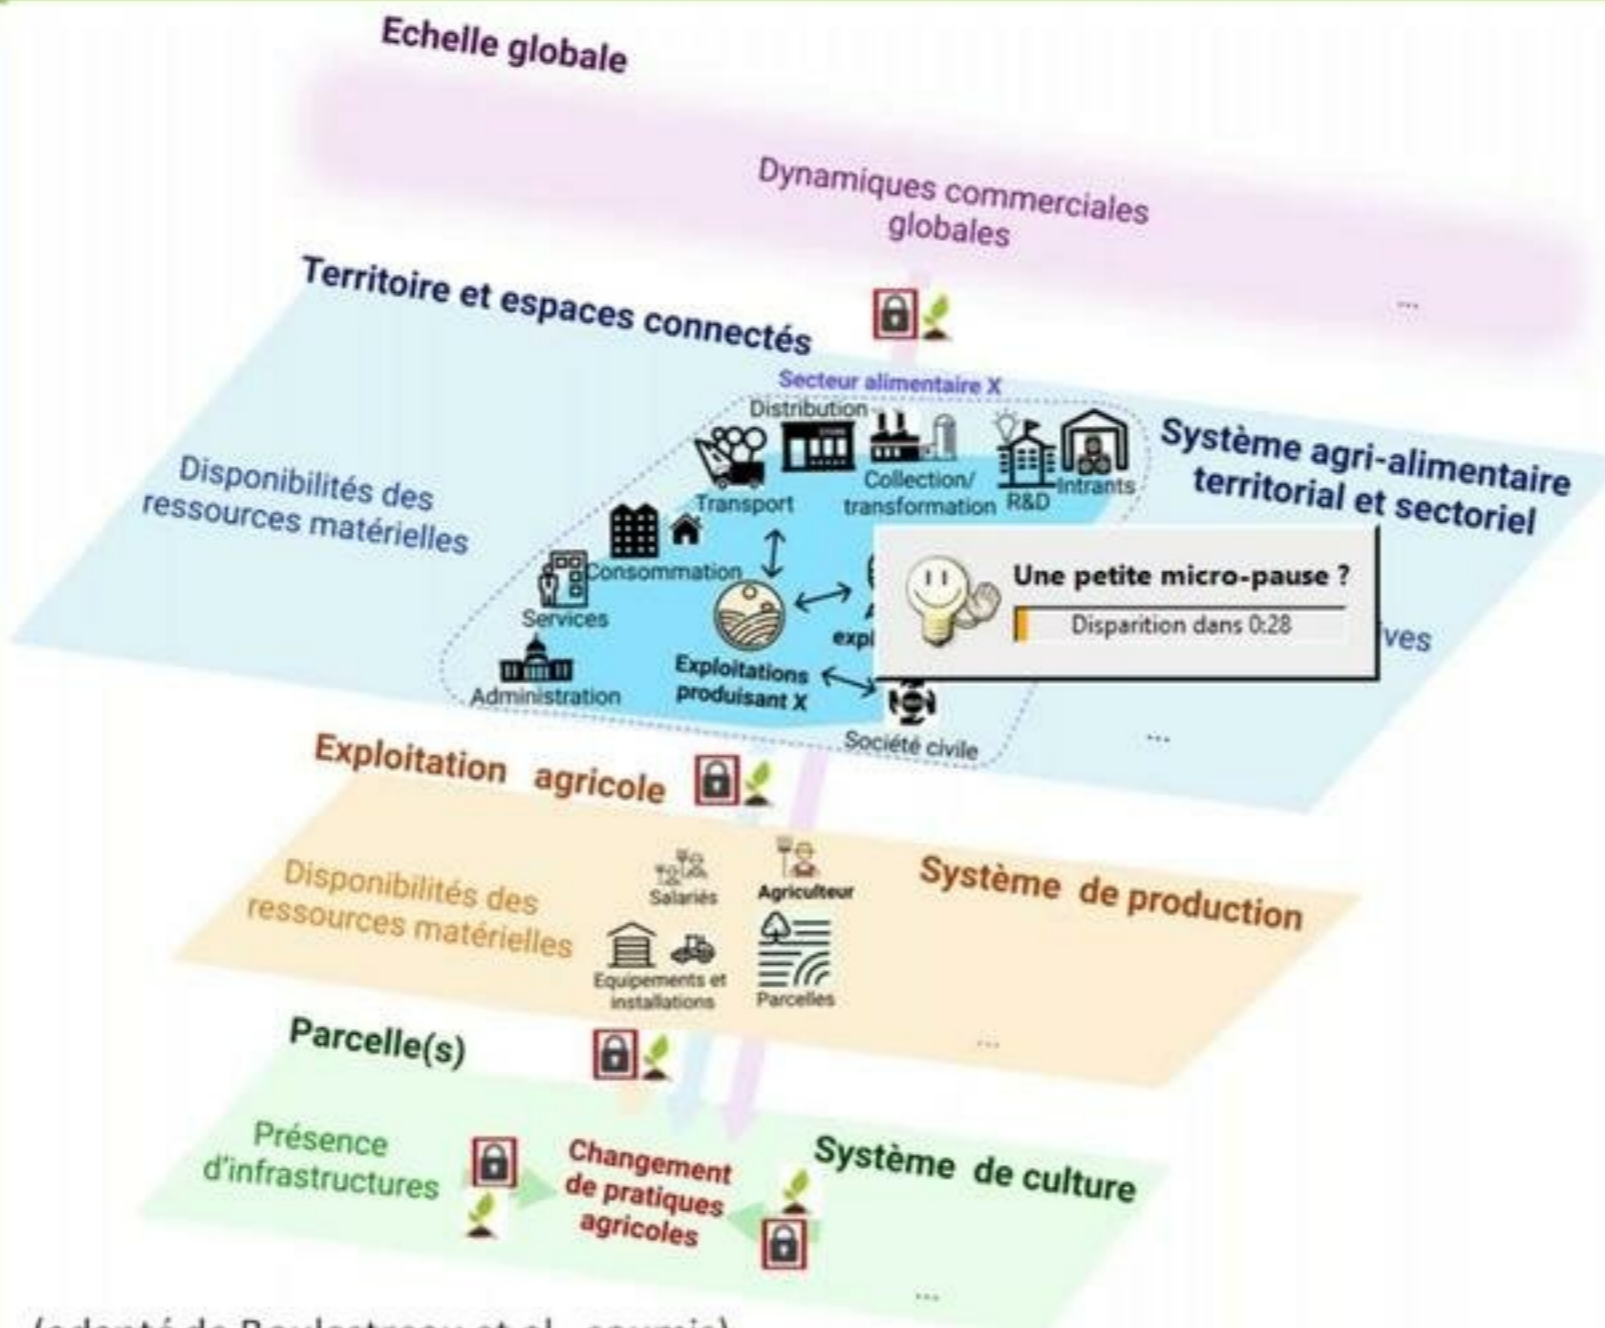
Echelle globale

Dynamiques commerciales globales

...

Territoire et espaces connectés

Secteur alimentaire X

Distribution

Système agri-alimentaire territorial et sectoriel

Disponibilités des ressources matérielles

Transport

Collection/ transformation

R&D

Intrants

Consommation

Services

Administration

Exploitations produisant X

A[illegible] expl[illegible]

Une petite micro-pause ?

Disparition dans 0:28

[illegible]ves

Société civile

...

Exploitation agricole

Disponibilités des ressources matérielles

Salariés

Agriculteur

Système de production

Equipements et installations

Parcelles

...

Parcelle(s)

Présence d'infrastructures

Changement de pratiques agricoles

Système de culture

...

(adapté de Boulestreau et al., soumis)